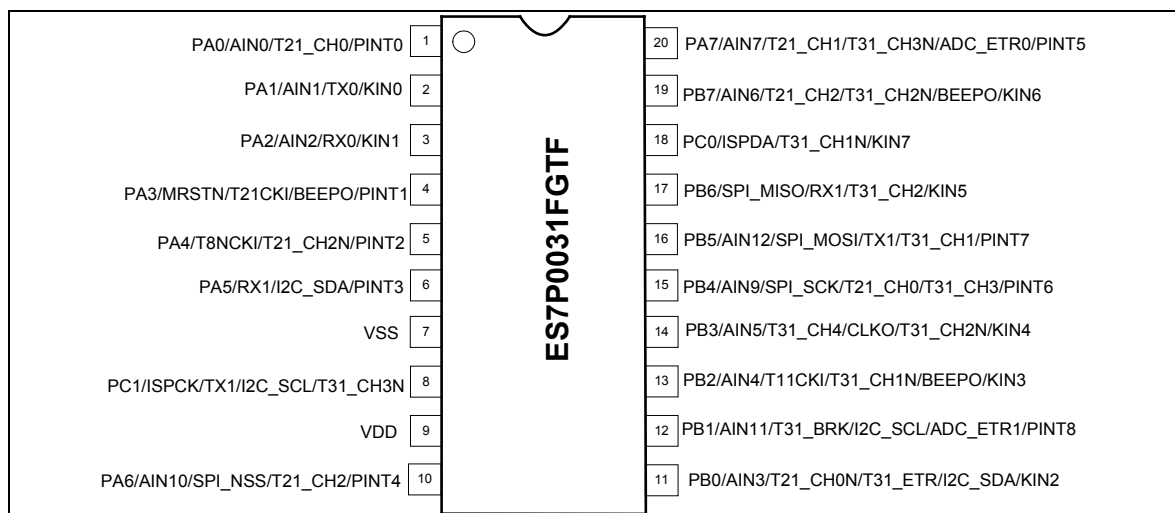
PA0/AIN0/T21_CH0/PINT0 1
PA1/AIN1/TX0/KIN0 2
PA2/AIN2/RX0/KIN1 3
PA3/MRSTN/T21CKI/BEEPO/PINT1 4
PA4/T8NCKI/T21_CH2N/PINT2 5
PA5/RX1/I2C_SDA/PINT3 6
VSS 7
PC1/ISPCK/TX1/I2C_SCL/T31_CH3N 8
VDD 9
PA6/AIN10/SPI_NSS/T21_CH2/PINT4 10

ES7P0031FGTF

20 PA7/AIN7/T21_CH1/T31_CH3N/ADC_ETR0/PINT5
19 PB7/AIN6/T21_CH2/T31_CH2N/BEEPO/KIN6
18 PC0/ISPDA/T31_CH1N/KIN7
17 PB6/SPI_MISO/RX1/T31_CH2/KIN5
16 PB5/AIN12/SPI_MOSI/TX1/T31_CH1/PINT7
15 PB4/AIN9/SPI_SCK/T21_CH0/T31_CH3/PINT6
14 PB3/AIN5/T31_CH4/CLKO/T31_CH2N/KIN4
13 PB2/AIN4/T11CKI/T31_CH1N/BEEPO/KIN3
12 PB1/AIN11/T31_BRK/I2C_SCL/ADC_ETR1/PINT8
11 PB0/AIN3/T21_CH0N/T31_ETR/I2C_SDA/KIN2